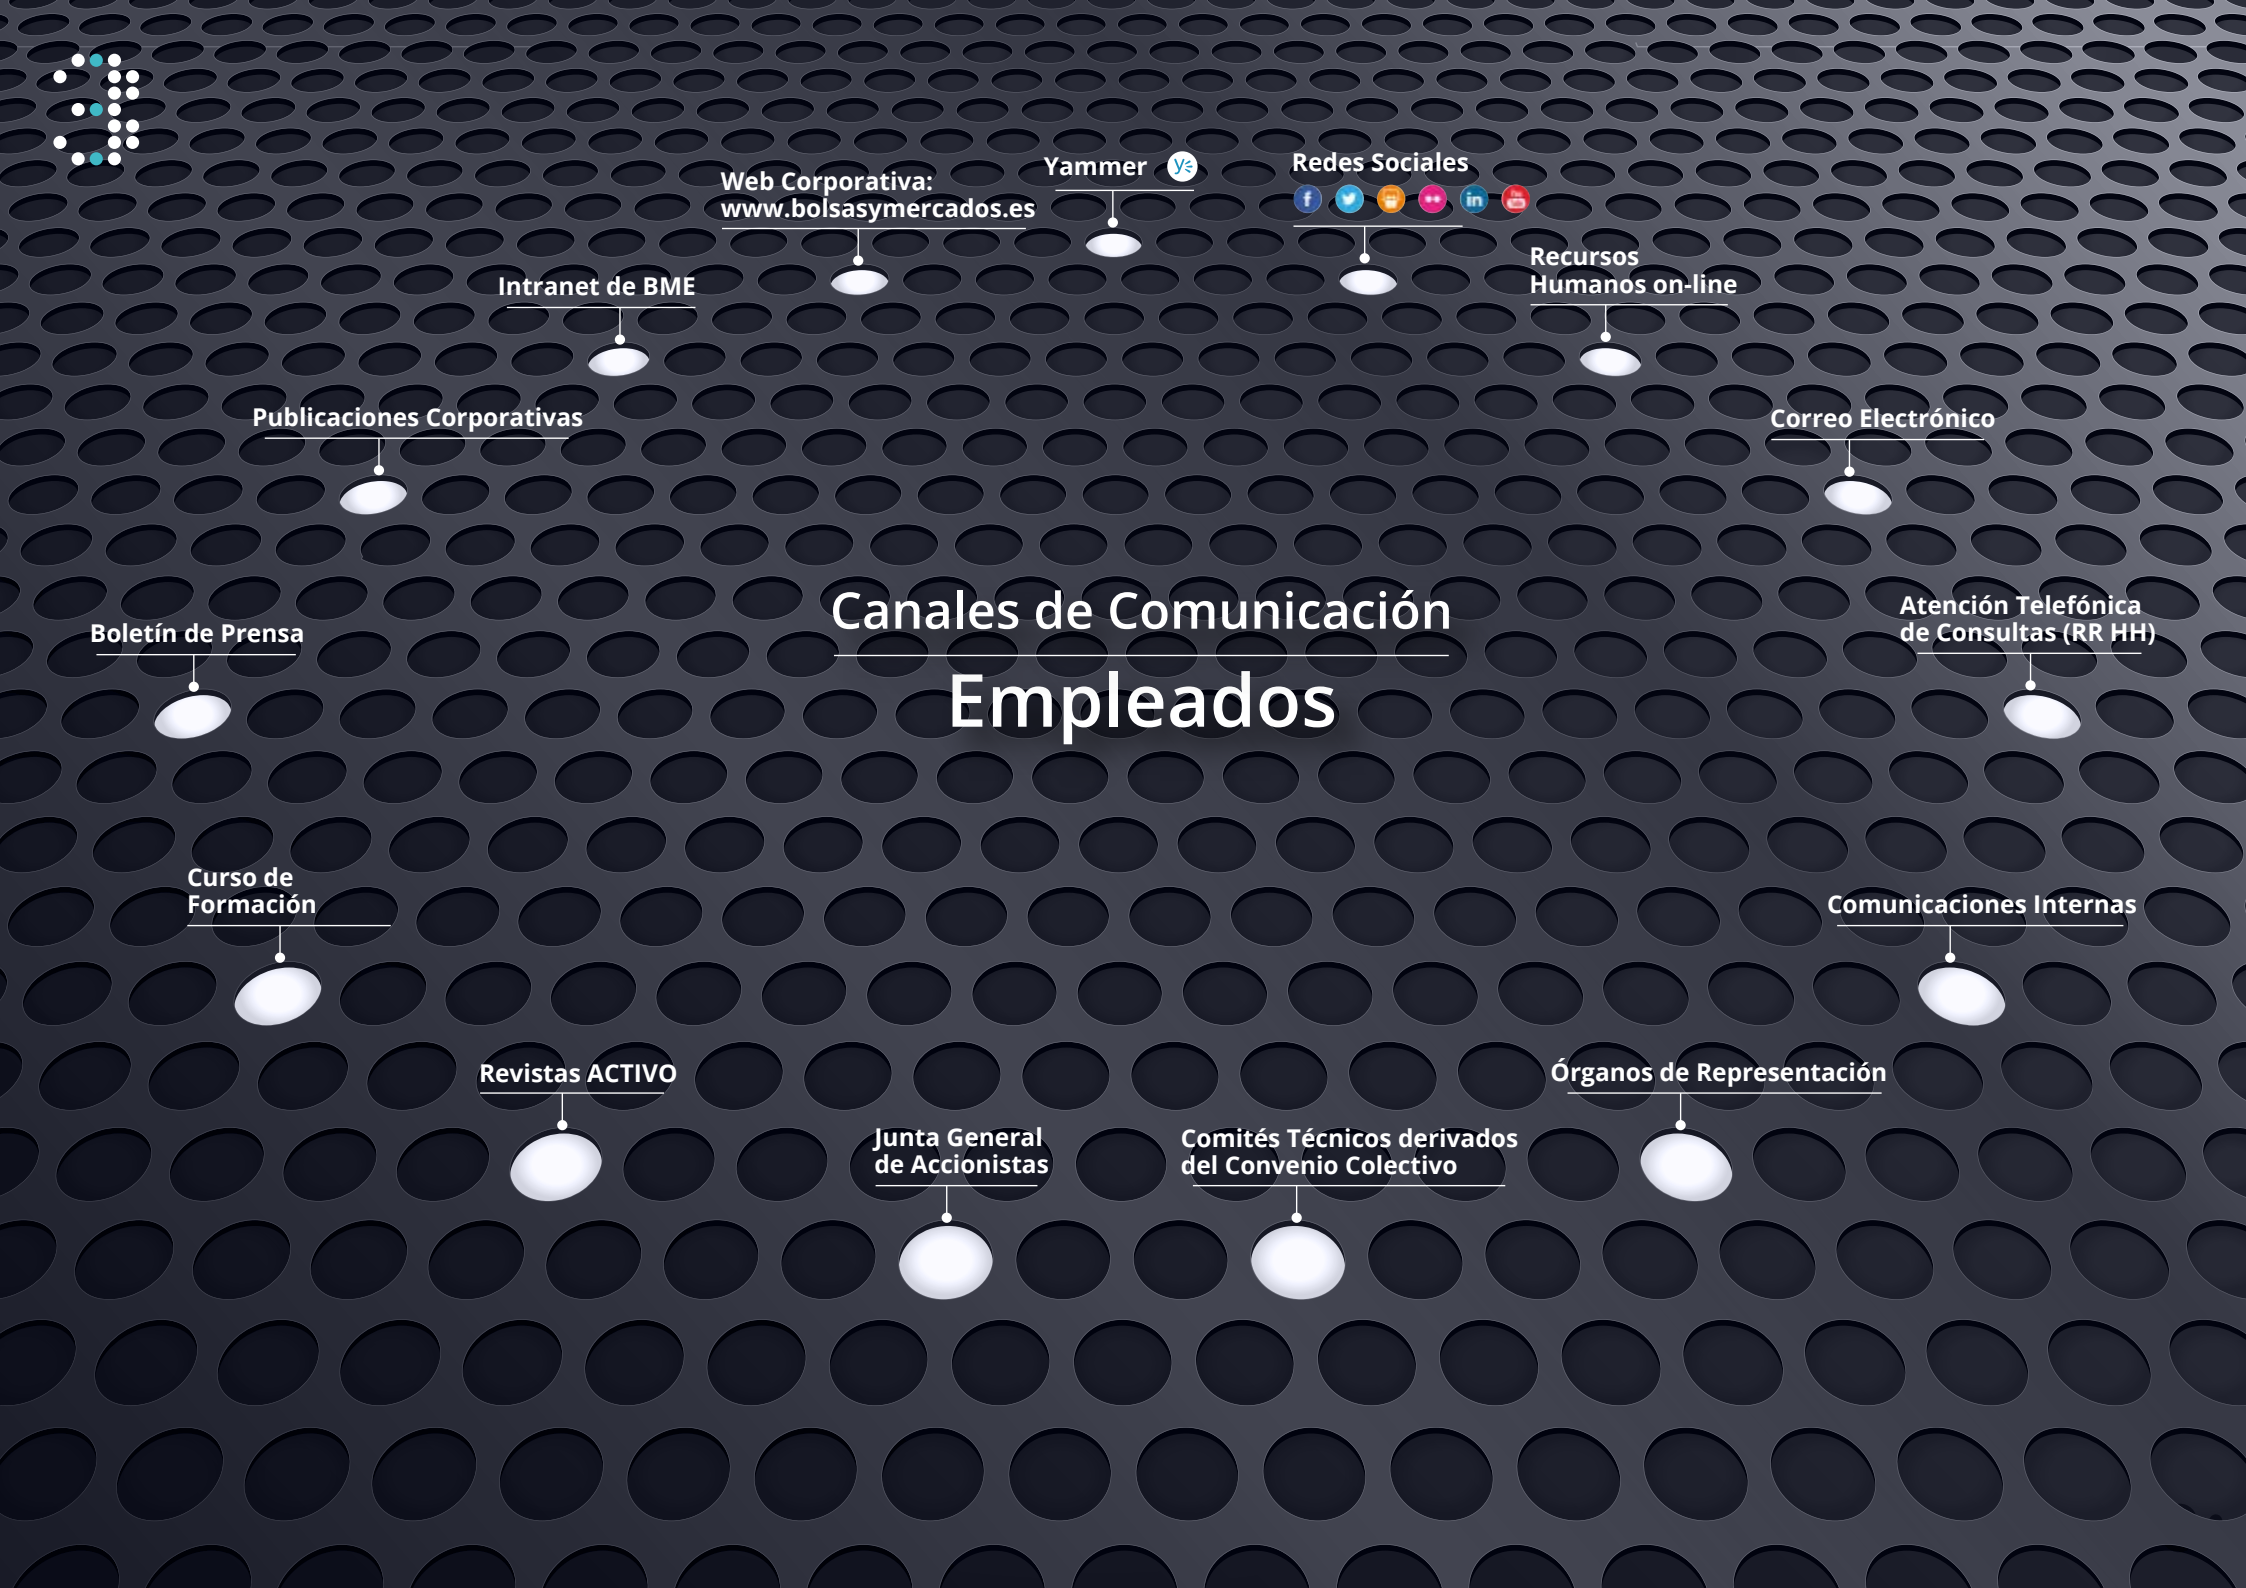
Web Corporativa:
www.bolsasymercados.es

Yammer

Redes Sociales

Intranet de BME

Recursos
Humanos on-line

Publicaciones Corporativas

Correo Electrónico

Canales de Comunicación

Empleados

Boletín de Prensa

Atención Telefónica
de Consultas (RR HH)

Curso de
Formación

Comunicaciones Internas

Revistas ACTIVO

Órganos de Representación

Junta General
de Accionistas

Comités Técnicos derivados
del Convenio Colectivo